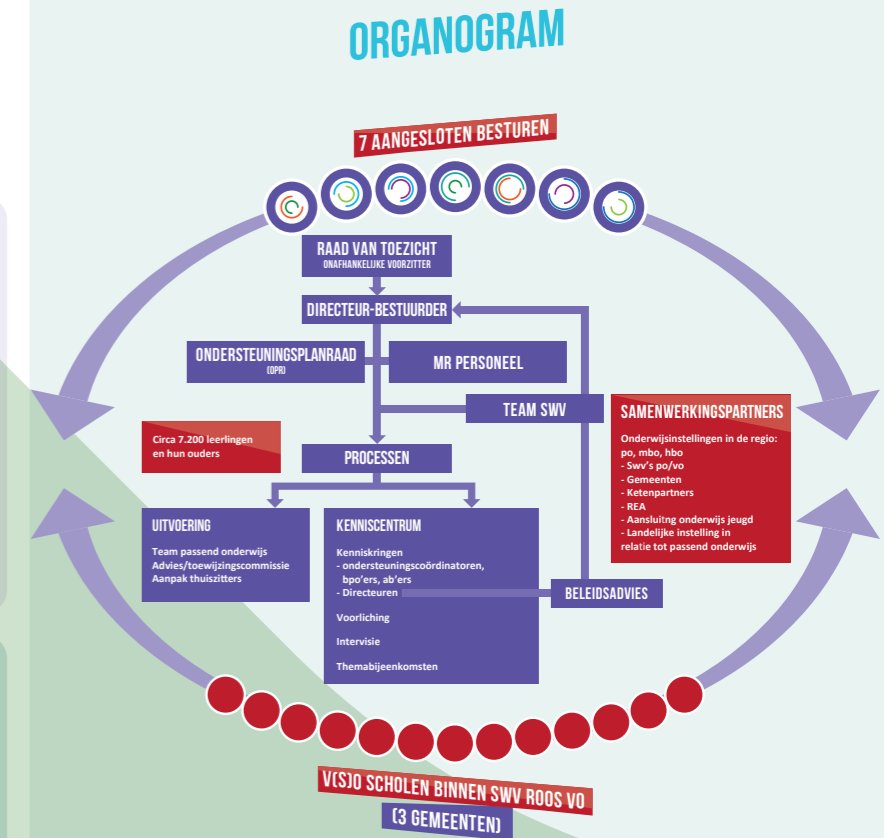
ORGANOGRAM

7 AANGESLOTEN BESTUREN

RAAD VAN TOEZICHT
ONAFHANKELIJKE VOORZITTER

DIRECTEUR-BESTUURDER

ONDERSTEUNINGSPLANRAAD
(OPR)

MR PERSONEEL

TEAM SWV

Circa 7.200 leerlingen en hun ouders

PROCESSEN

UITVOERING
Team passend onderwijs
Advies/toewijzingscommissie
Aanpak thuiszitters

KENNISCENTRUM
Kenniskringen
- ondersteuningscoördinatoren, bpo'ers, ab'ers
- Directeuren

Voorlichting

Intervisie

Themabijeenkomsten

BELEIDSADVIES

SAMENWERKINGSPARTNERS
Onderwijsinstellingen in de regio: po, mbo, hbo
- Swv's po/vo
- Gemeenten
- Ketenpartners
- REA
- Aansluitng onderwijs jeugd
- Landelijke instelling in relatie tot passend onderwijs

V(S)O SCHOLEN BINNEN SWV ROOS VO
(3 GEMEENTEN)